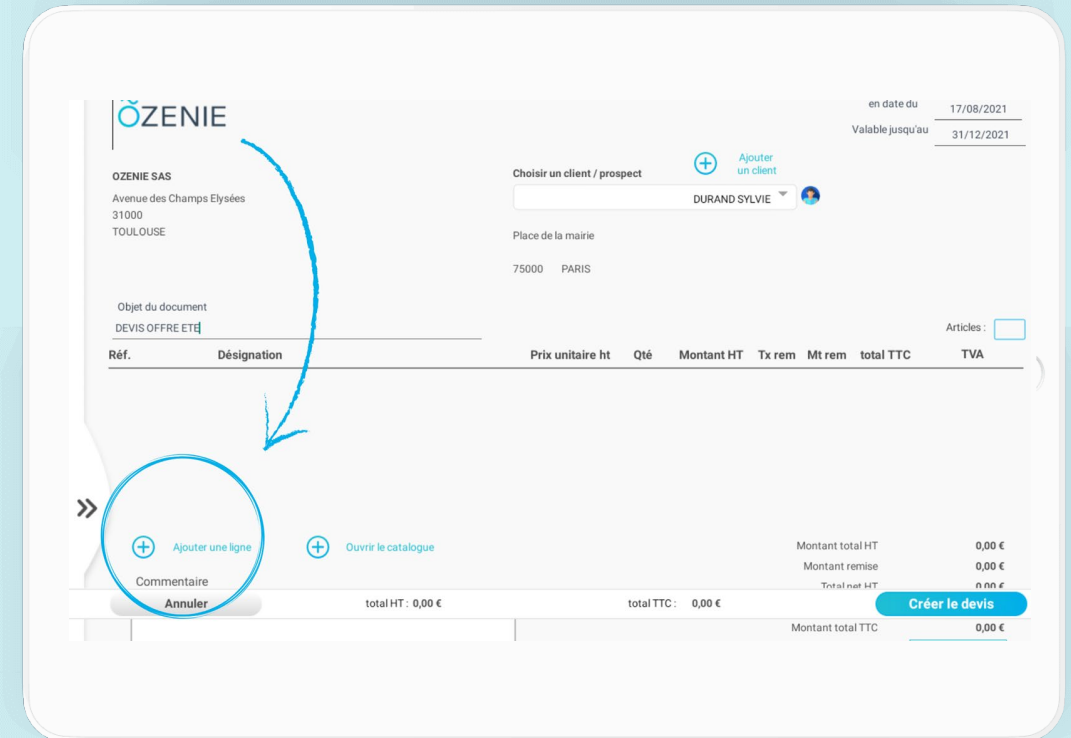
ÖZENIE

en date du 17/08/2021
Valable jusqu'au 31/12/2021

OZENIE SAS
Avenue des Champs Elysées
31000
TOULOUSE

Choisir un client / prospect
Ajouter un client
DURAND SYLVIE

Place de la mairie

75000 PARIS

Objet du document
DEVIS OFFRE ETE

Articles :

| Réf. | Désignation | Prix unitaire ht | Qté | Montant HT | Tx rem | Mt rem | total TTC | TVA |
|---|---|---|---|---|---|---|---|---|

»

Ajouter une ligne
Ouvrir le catalogue

Commentaire

Montant total HT 0,00 €
Montant remise 0,00 €
Total net HT 0,00 €

Annuler
total HT : 0,00 €
total TTC : 0,00 €
Créer le devis

Montant total TTC 0,00 €